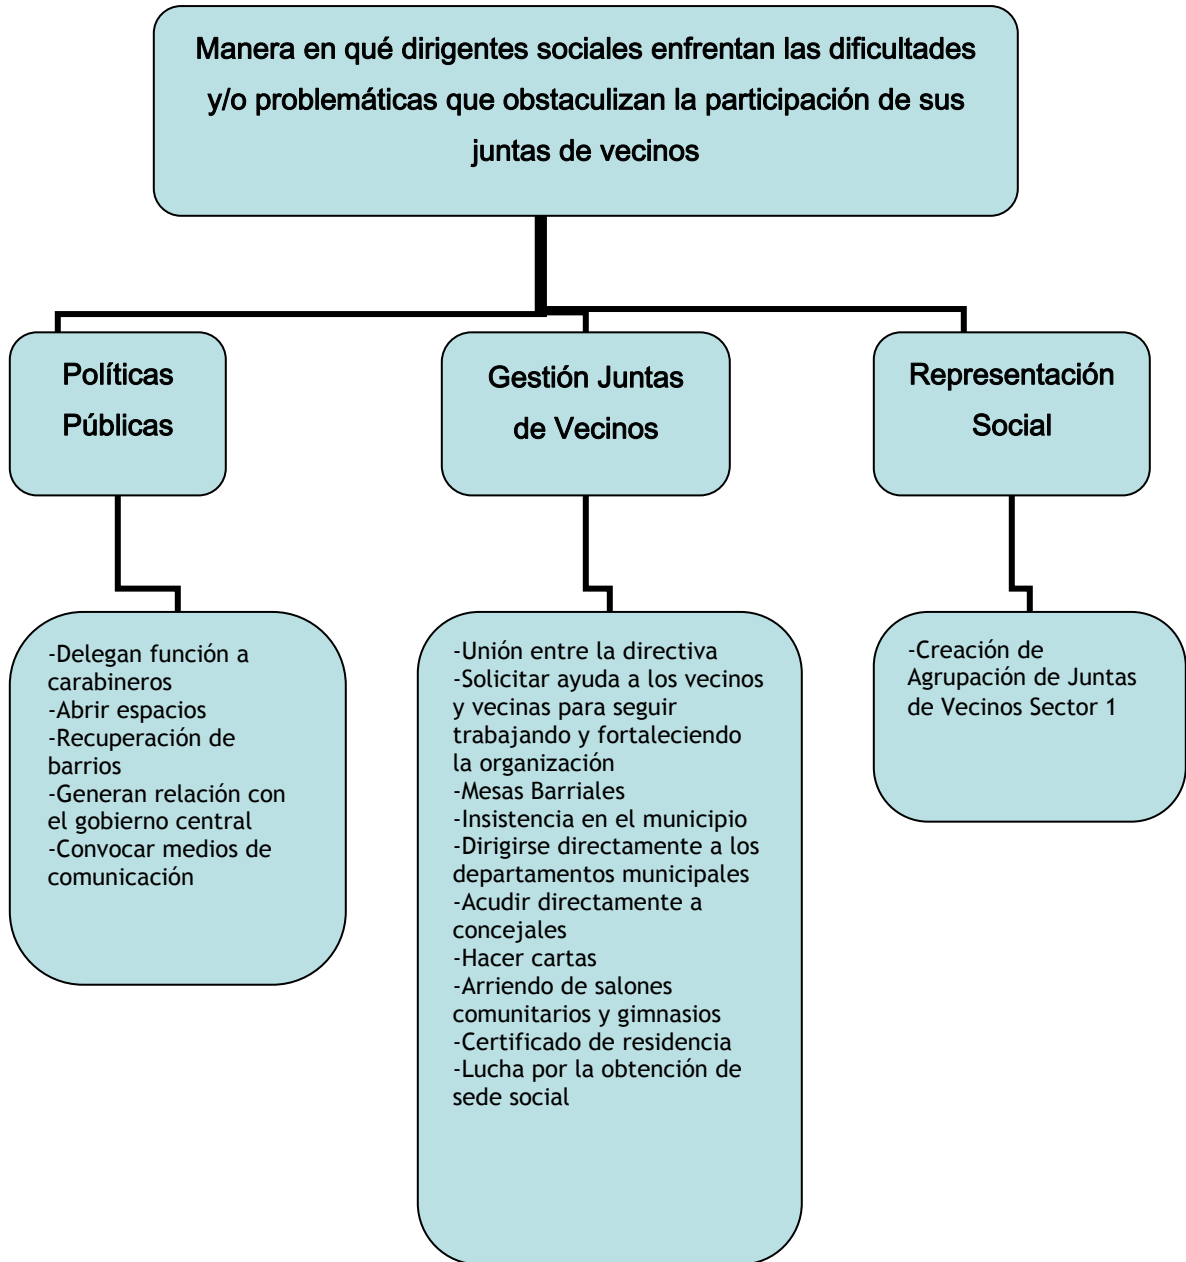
Manera en qué dirigentes sociales enfrentan las dificultades y/o problemáticas que obstaculizan la participación de sus juntas de vecinos

Políticas Públicas

Gestión Juntas de Vecinos

Representación Social

-Delegan función a carabineros
-Abrir espacios
-Recuperación de barrios
-Generan relación con el gobierno central
-Convocar medios de comunicación

-Unión entre la directiva
-Solicitar ayuda a los vecinos y vecinas para seguir trabajando y fortaleciendo la organización
-Mesas Barriales
-Insistencia en el municipio
-Dirigirse directamente a los departamentos municipales
-Acudir directamente a concejales
-Hacer cartas
-Arriendo de salones comunitarios y gimnasios
-Certificado de residencia
-Lucha por la obtención de sede social

-Creación de Agrupación de Juntas de Vecinos Sector 1